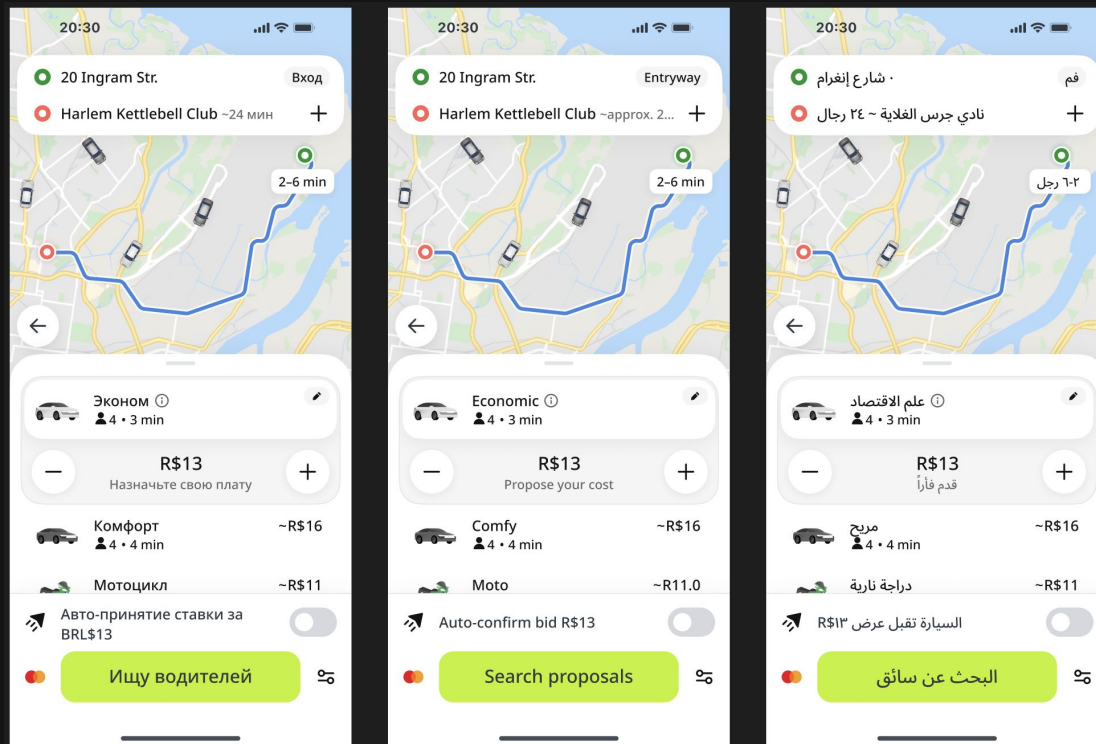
20:30

20 Ingram Str.
Вход
Harlem Kettlebell Club ~24 мин
+
2–6 min

Эконом ⓘ
4 • 3 min
−
R$13
Назначьте свою плату
+
Комфорт
4 • 4 min
~R$16
Мотоцикл
~R$11
Авто-принятие ставки за BRL$13
Ищу водителей

20:30

20 Ingram Str.
Entryway
Harlem Kettlebell Club ~approx. 2...
+
2–6 min

Economic ⓘ
4 • 3 min
−
R$13
Propose your cost
+
Comfy
4 • 4 min
~R$16
Moto
~R$11.0
Auto-confirm bid R$13
Search proposals

20:30

شارع إنغرام ٠
قم
نادي جرس الغلاية ~ ٢٤ رجال
+
٦-٢ رجل

علم الاقتصاد ⓘ
4 • 3 min
−
R$13
قدم فأراً
+
مريح
4 • 4 min
~R$16
دراجة نارية
~R$11
السيارة تقبل عرض R$١٣
البحث عن سائق